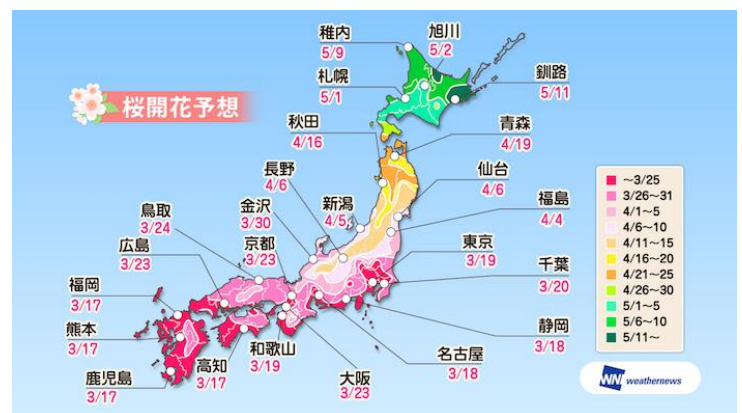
桜開花予想

稚内
5/9

旭川
5/2

札幌
5/1

釧路
5/11

秋田
4/16

青森
4/19

長野
4/6

仙台
4/6

新潟
4/5

金沢
3/30

福島
4/4

鳥取
3/24

京都
3/23

東京
3/19

広島
3/23

千葉
3/20

福岡
3/17

熊本
3/17

静岡
3/18

和歌山
3/19

高知
3/17

名古屋
3/18

鹿児島
3/17

大阪
3/23

~3/25
3/26~31
4/1~5
4/6~10
4/11~15
4/16~20
4/21~25
4/26~30
5/1~5
5/6~10
5/11~

WN weathernews